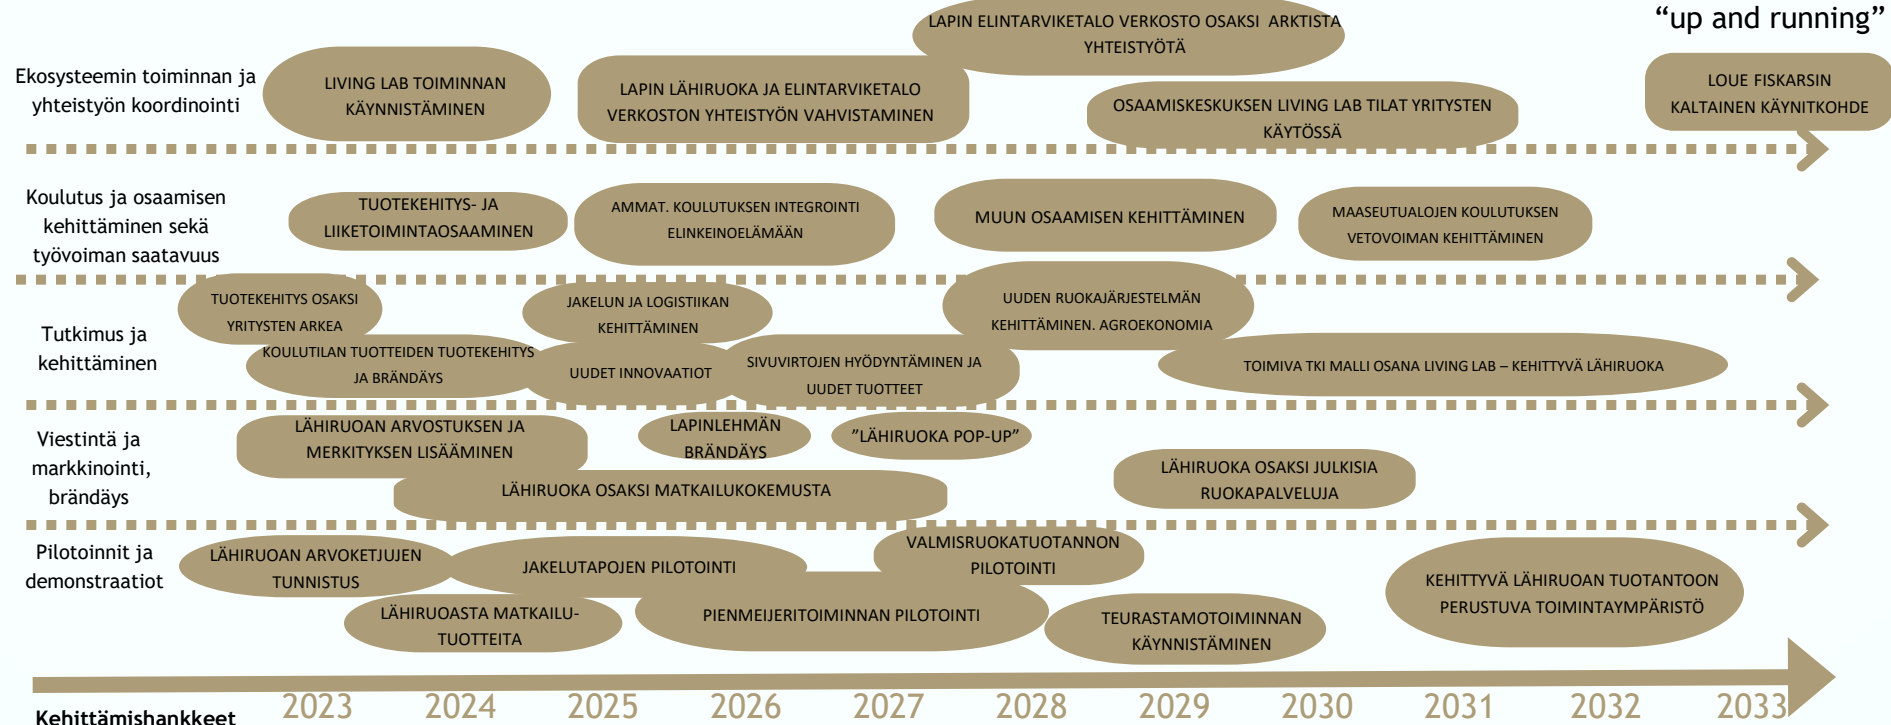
"up and running"

Ekosysteemin toiminnan ja yhteistyön koordinointi

LIVING LAB TOIMINNAN KÄYNNISTÄMINEN

LAPIN LÄHIRUOKA JA ELINTARVIKETALO VERKOSTON YHTEISTYÖN VAHVISTAMINEN

LAPIN ELINTARVIKETALO VERKOSTO OSAKSI ARKTISTA YHTEISTYÖTÄ

OSAAMISKESKUKSEN LIVING LAB TILAT YRITYSTEN KÄYTÖSSÄ

LOUE FISKARSIN KALTAINEN KÄYNITKOHDE

Koulutus ja osaamisen kehittäminen sekä työvoiman saatavuus

TUOTEKEHITYS- JA LIIKETOIMINTAOSAAMINEN

AMMAT. KOULUTUKSEN INTEGROINTI ELINKEINOELÄMÄÄN

MUUN OSAAMISEN KEHITTÄMINEN

MAASEUTUALOJEN KOULUTUKSEN VETOVOIMAN KEHITTÄMINEN

Tutkimus ja kehittäminen

TUOTEKEHITYS OSAKSI YRITYSTEN ARKEA

JAKELUN JA LOGISTIIKAN KEHITTÄMINEN

UUDEN RUOKAJÄRJESTELMÄN KEHITTÄMINEN. AGROEKONOMIA

KOULUTILAN TUOTTEIDEN TUOTEKEHITYS JA BRÄNDÄYS

UUDET INNOVAATIOT

SIVUVIRTOJEN HYÖDYNTÄMINEN JA UUDET TUOTTEET

TOIMIVA TKI MALLI OSANA LIVING LAB – KEHITTYVÄ LÄHIRUOKA

Viestintä ja markkinointi, brändäys

LÄHIRUOAN ARVOSTUKSEN JA MERKITYKSEN LISÄÄMINEN

LAPINLEHMÄN BRÄNDÄYS

"LÄHIRUOKA POP-UP"

LÄHIRUOKA OSAKSI MATKAILUKOKEMUSTA

LÄHIRUOKA OSAKSI JULKISIA RUOKAPALVELUJA

Pilotoinnit ja demonstraatiot

LÄHIRUOAN ARVOKETJUJEN TUNNISTUS

JAKELUTAPOJEN PILOTOINTI

VALMISRUOKATUOTANNON PILOTOINTI

LÄHIRUOASTA MATKAILU-TUOTTEITA

PIENMEIJERITOIMINNAN PILOTOINTI

TEURASTAMOTOIMINNAN KÄYNNISTÄMINEN

KEHITTYVÄ LÄHIRUOAN TUOTANTOON PERUSTUVA TOIMINTAYMPÄRISTÖ

Kehittämishankkeet

2023 2024 2025 2026 2027 2028 2029 2030 2031 2032 2033